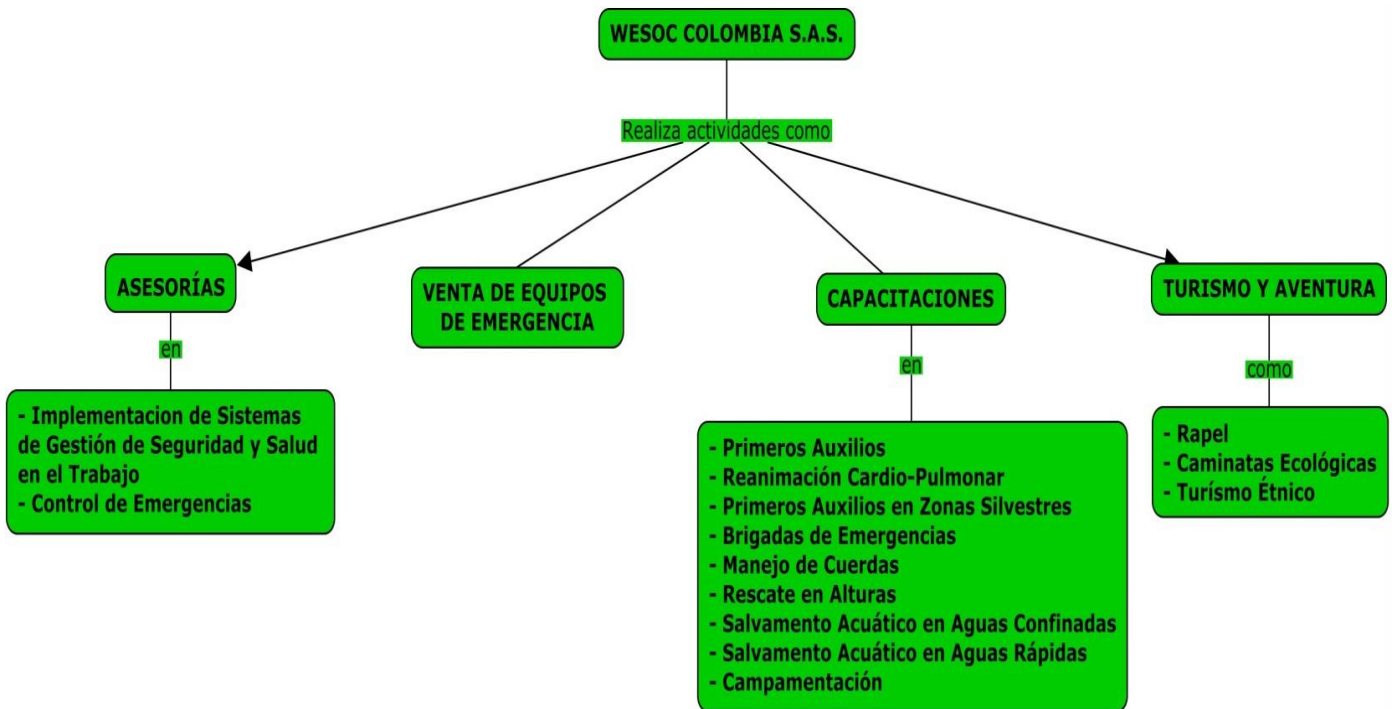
WESOC COLOMBIA S.A.S.

Realiza actividades como

ASESORÍAS

en

- Implementacion de Sistemas de Gestión de Seguridad y Salud en el Trabajo
- Control de Emergencias

VENTA DE EQUIPOS DE EMERGENCIA

CAPACITACIONES

en

- Primeros Auxilios
- Reanimación Cardio-Pulmonar
- Primeros Auxilios en Zonas Silvestres
- Brigadas de Emergencias
- Manejo de Cuerdas
- Rescate en Alturas
- Salvamento Acuático en Aguas Confinadas
- Salvamento Acuático en Aguas Rápidas
- Campamentación

TURISMO Y AVENTURA

como

- Rapel
- Caminatas Ecológicas
- Turísmo Étnico